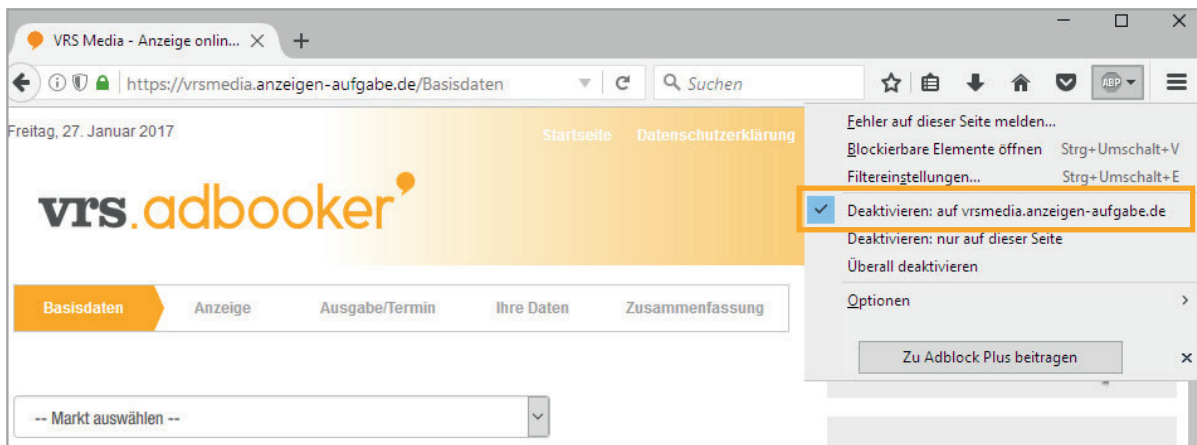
VRS Media - Anzeige onlin... ×
+
https://vrsmedia.anzeigen-aufgabe.de/Basisdaten
Suchen
ABP
Freitag, 27. Januar 2017
Startseite Datenschutzerklärung
vrs.adbooker
Basisdaten
Anzeige
Ausgabe/Termin
Ihre Daten
Zusammenfassung
-- Markt auswählen --
Fehler auf dieser Seite melden...
Blockierbare Elemente öffnen Strg+Umschalt+V
Filtereinstellungen... Strg+Umschalt+E
Deaktivieren: auf vrsmedia.anzeigen-aufgabe.de
Deaktivieren: nur auf dieser Seite
Überall deaktivieren
Optionen
Zu Adblock Plus beitragen